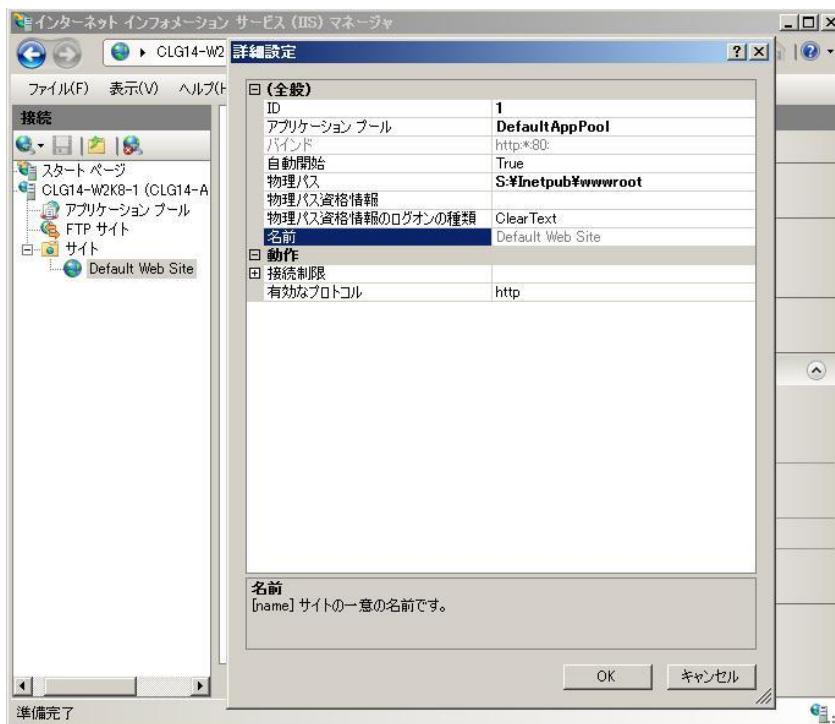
インターネット インフォメーション サービス (IIS) マネージャ

CLG14-W2

ファイル(F) 表示(V) ヘルプ(H

接続

スタート ページ
CLG14-W2K8-1 (CLG14-A
アプリケーション プール
FTP サイト
サイト
Default Web Site

準備完了

詳細設定

| 日 (全般) | |
|---|---|
| ID | 1 |
| アプリケーション プール | DefaultAppPool |
| バインド | http:*:80: |
| 自動開始 | True |
| 物理パス | S:¥Inetpub¥wwwroot |
| 物理パス資格情報 | |
| 物理パス資格情報のログオンの種類 | ClearText |
| 名前 | Default Web Site |
| 日 動作 | |
| 田 接続制限 | |
| 有効なプロトコル | http |

名前
[name] サイトの一意の名前です。

OK
キャンセル